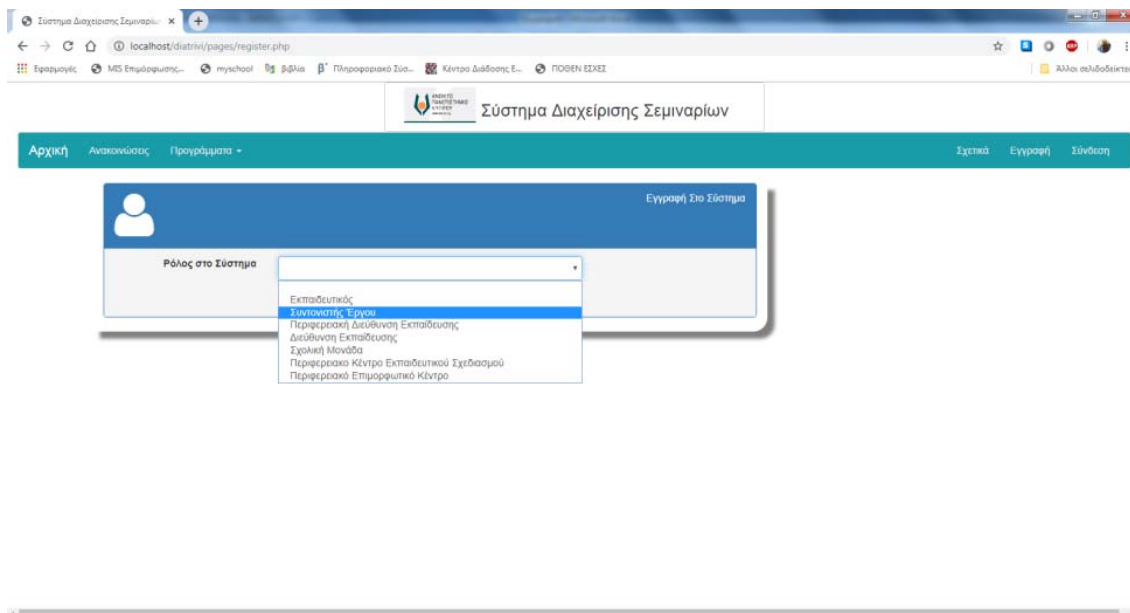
Σύστημα Διαχείρισης Σεμιναρίων ×

localhost/diatrivi/pages/register.php

Εφαρμογές MIS Επιμόρφωσης... myschool βιβλία Πληροφοριακό Σύσ... Κέντρο Διάδοσης Ε... ΠΟΘΕΝ ΕΣΧΕΣ

Άλλοι σελιδοδείκτες

Σύστημα Διαχείρισης Σεμιναρίων

Αρχική Ανακοινώσεις Προγράμματα ▾

Σχετικά Εγγραφή Σύνδεση

Εγγραφή Στο Σύστημα

Ρόλος στο Σύστημα

Εκπαιδευτικός
Συντονιστής Έργου
Περιφερειακή Διεύθυνση Εκπαίδευσης
Διεύθυνση Εκπαίδευσης
Σχολική Μονάδα
Περιφερειακό Κέντρο Εκπαιδευτικού Σχεδιασμού
Περιφερειακό Επιμορφωτικό Κέντρο